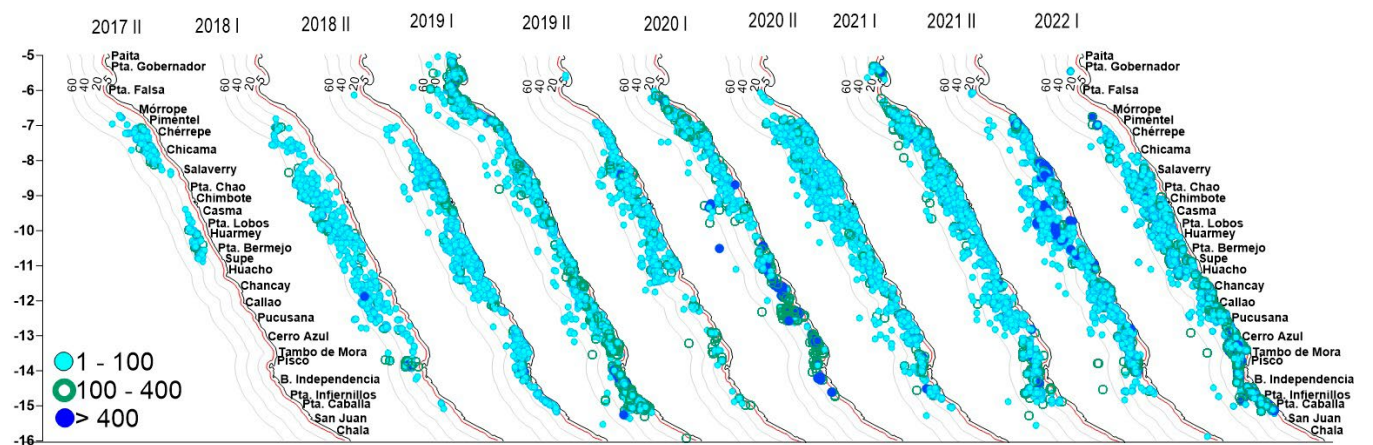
2017 II
2018 I
2018 II
2019 I
2019 II
2020 I
2020 II
2021 I
2021 II
2022 I

-5
-6
-7
-8
-9
-10
-11
-12
-13
-14
-15
-16

60 40 20 5

Paita
Pta. Gobernador
Pta. Falsa
Mórrope
Pimentel
Chérrepe
Chicama
Salaverry
Pta. Chao
Chimbote
Casma
Pta. Lobos
Huarmey
Pta. Bermejo
Supe
Huacho
Chancay
Callao
Pucusana
Cerro Azul
Tambo de Mora
Pisco
B. Independencia
Pta. Infiernillos
Pta. Caballa
San Juan
Chala

1 - 100
100 - 400
> 400